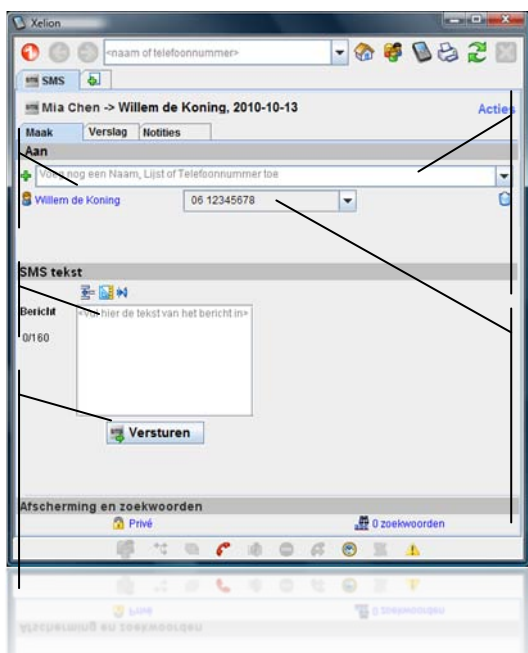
Xelion

<naam of telefoonnummer>

SMS

Mia Chen -> Willem de Koning, 2010-10-13

Acties

Maak | Verslag | Notities

Aan

Voeg nog een Naam, Lijst of Telefoonnummer toe

Willem de Koning 06 12345678

SMS tekst

Bericht

0/160

<Vul hier de tekst van het bericht in>

Versturen

Afscherming en zoekwoorden

Privé

0 zoekwoorden